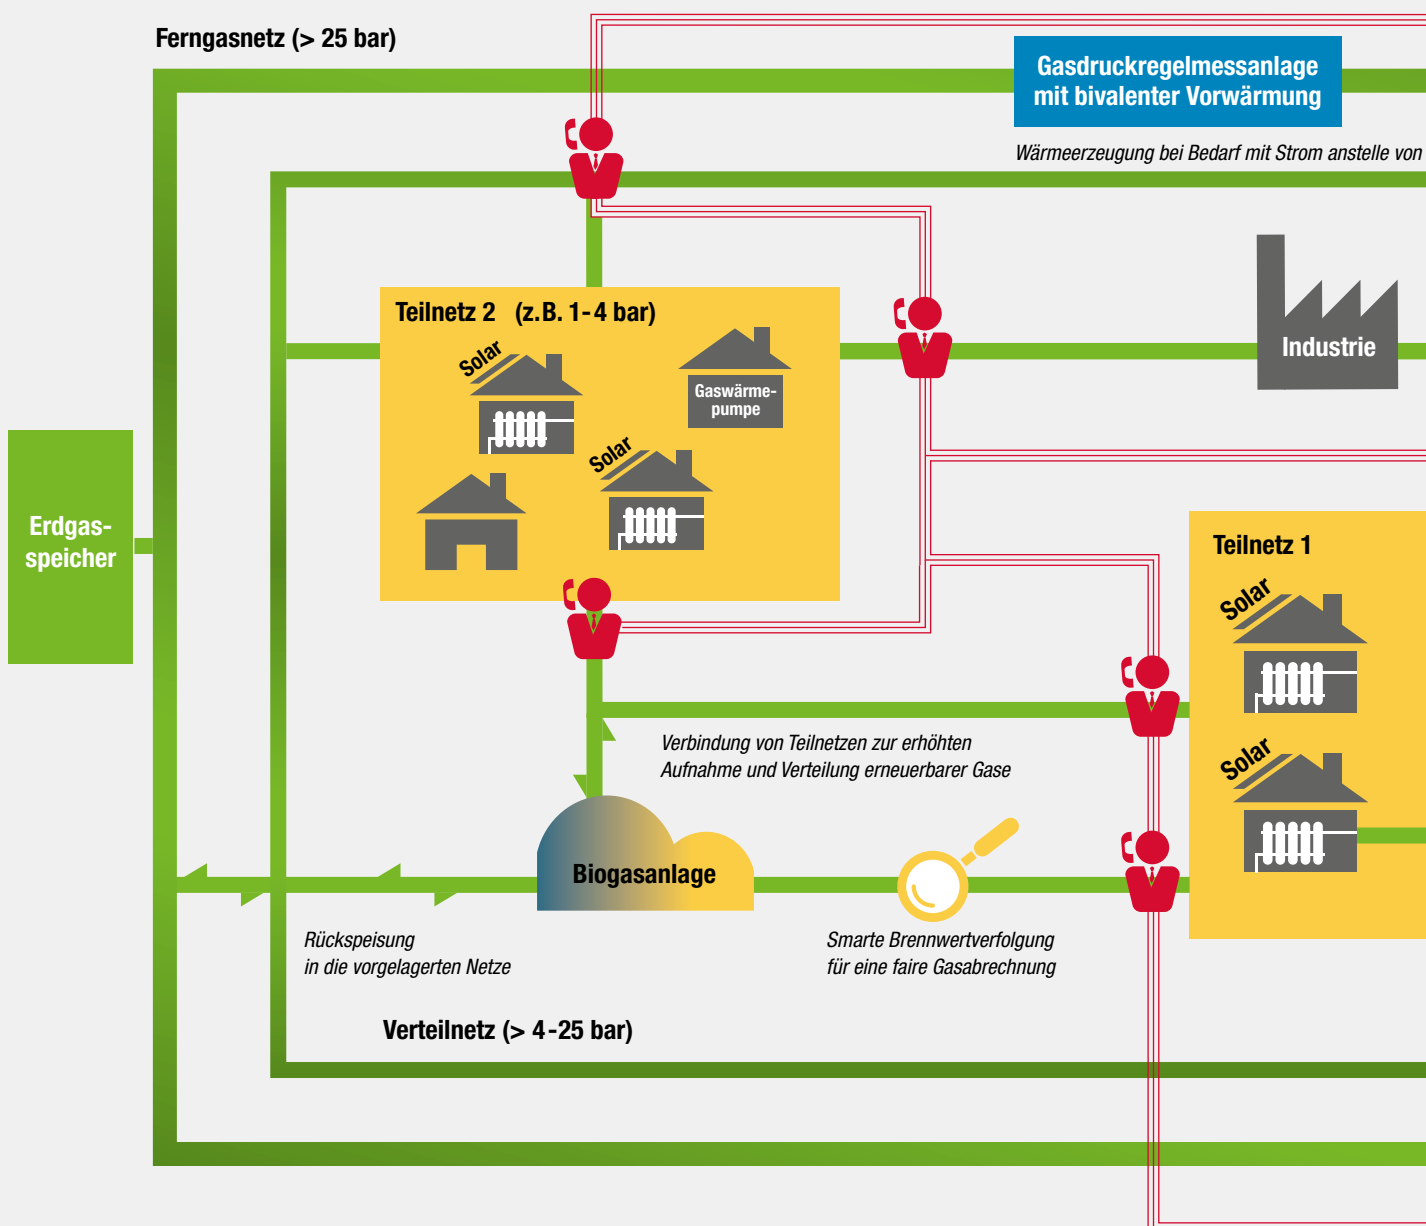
Ferngasnetz (> 25 bar)

Gasdruckregelmessanlage mit bivalenter Vorwärmung

Wärmeerzeugung bei Bedarf mit Strom anstelle von

Teilnetz 2 (z.B. 1-4 bar)

Solar

Gaswärmepumpe

Solar

Industrie

Erdgasspeicher

Teilnetz 1

Solar

Solar

Verbindung von Teilnetzen zur erhöhten Aufnahme und Verteilung erneuerbarer Gase

Biogasanlage

Rückspeisung in die vorgelagerten Netze

Smarte Brennwertverfolgung für eine faire Gasabrechnung

Verteilnetz (> 4-25 bar)